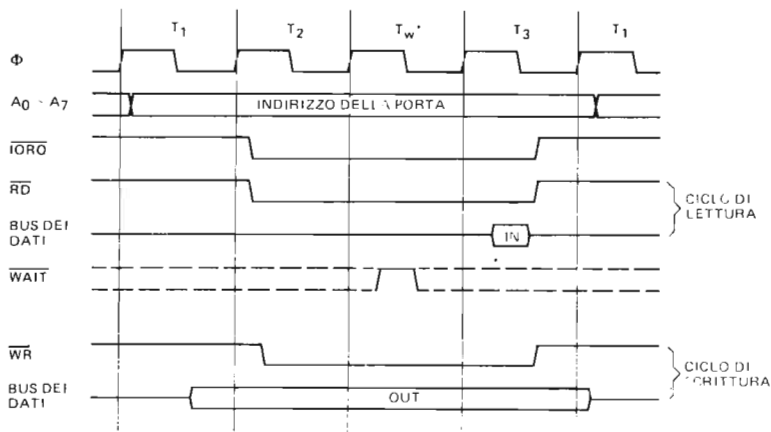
$T_1$ $T_2$ $T_w*$ $T_3$ $T_1$

Φ

$A_0 - A_7$

INDIRIZZO DELLA PORTA

$\overline{IORQ}$

$\overline{RD}$

CICLO DI LETTURA

BUS DEI DATI

IN

$\overline{WAIT}$

$\overline{WR}$

CICLO DI SCRITTURA

BUS DEI DATI

OUT